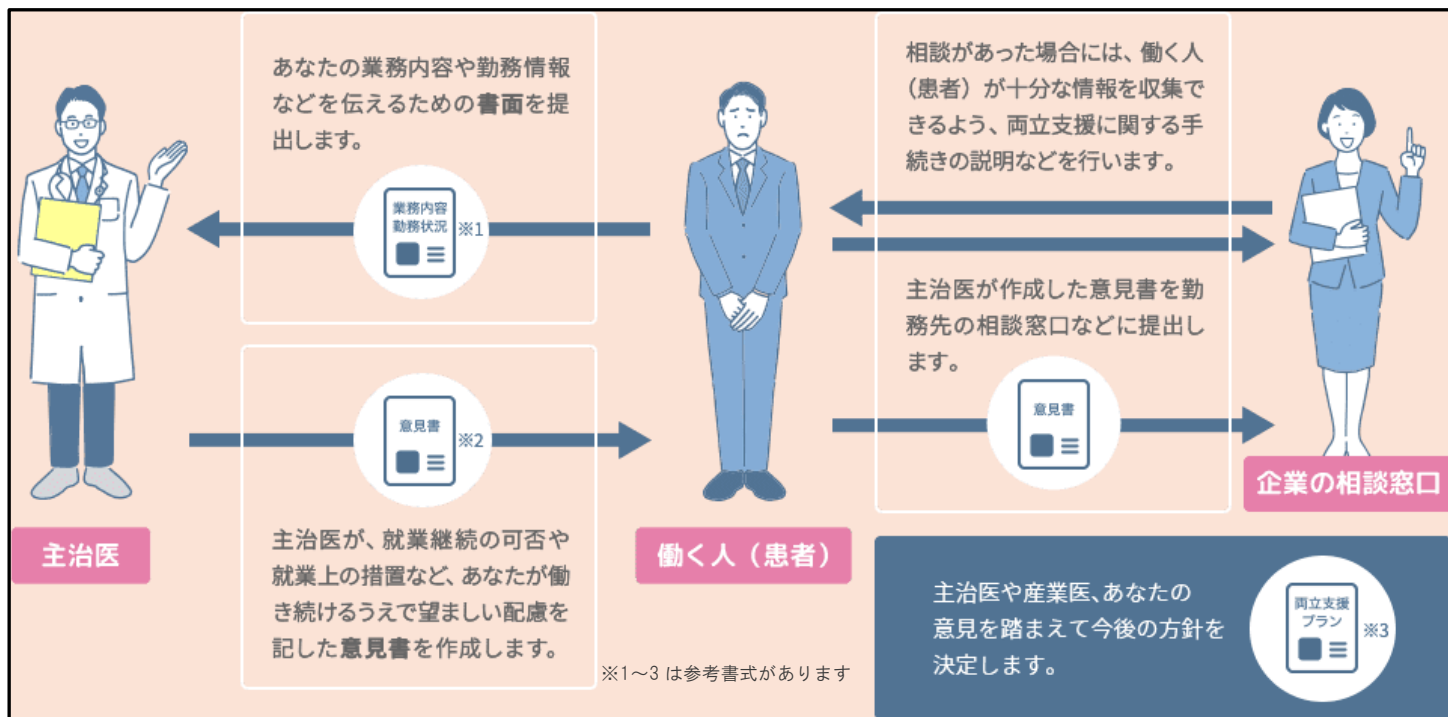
あなたの業務内容や勤務情報などを伝えるための書面を提出します。

業務内容
勤務状況
※1

相談があった場合には、働く人（患者）が十分な情報を収集できるよう、両立支援に関する手続きの説明などを行います。

主治医が作成した意見書を勤務先の相談窓口などに提出します。

意見書

意見書
※2

主治医

働く人（患者）

企業の相談窓口

主治医が、就業継続の可否や就業上の措置など、あなたが働き続けるうえで望ましい配慮を記した意見書を作成します。

※1〜3 は参考書式があります

主治医や産業医、あなたの意見を踏まえて今後の方針を決定します。

両立支援
プラン
※3